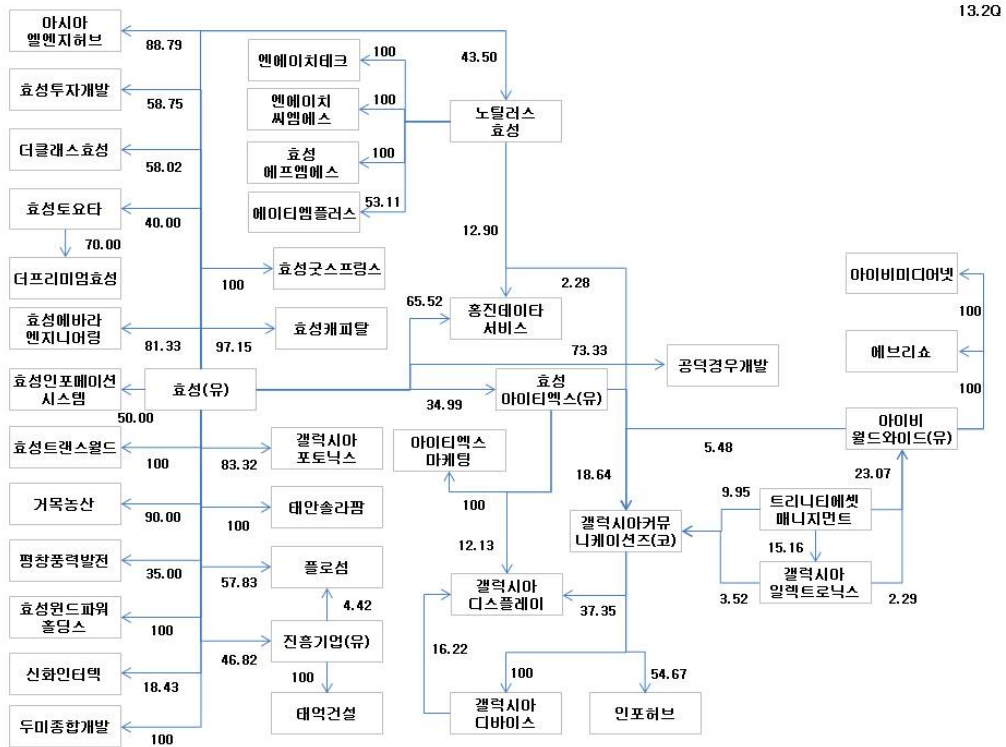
13.2Q

아시아 엘엔지허브
88.79
효성투자개발
58.75
더클래스효성
58.02
효성토요타
40.00
70.00
더프리미엄효성
효성에바라 엔지니어링
81.33
효성인포메이션 시스템
50.00
효성트랜스월드
100
거목농산
90.00
평창풍력발전
35.00
효성윈드파워 홀딩스
100
신화인터텍
18.43
두미종합개발
100

엔에이치테크
100
엔에이치 씨엠에스
100
효성 에프엠에스
100
에이티엠플러스
53.11
43.50
노틸러스 효성
12.90
100
효성굿스프링스
97.15
효성캐피탈
65.52
홍진데이타 서비스
2.28
73.33
공덕경우개발
효성(유)
34.99
효성 아이티엑스(유)
83.32
갤럭시아 포토닉스
100
태안솔라팜
57.83
플로섬
4.42
46.82
진흥기업(유)
100
태억건설
아이티엑스 마케팅
100
18.64
12.13
갤럭시아커뮤 니케이션즈(코)
갤럭시아 디스플레이
37.35
16.22
100
갤럭시아 디바이스
54.67
인포허브
아이비미디어넷
100
에브리쇼
100
아이비 월드와이드(유)
5.48
23.07
9.95
트리니티에셋 매니지먼트
15.16
갤럭시아 일렉트로닉스
3.52
2.29